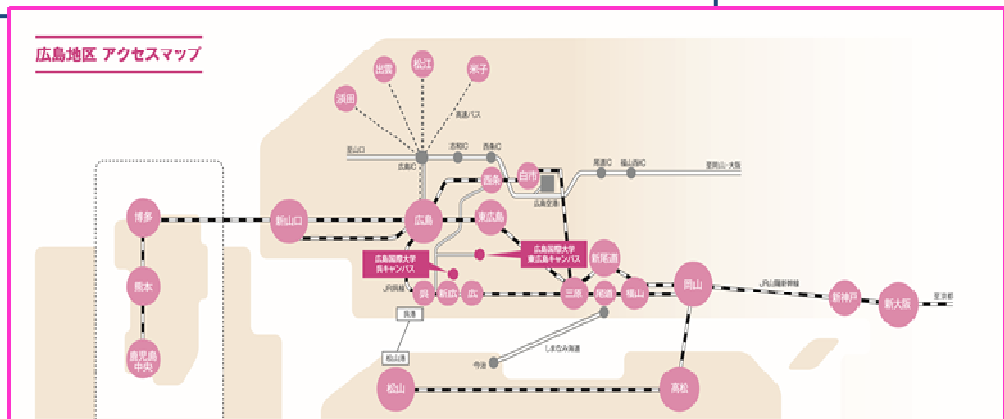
広島地区 アクセスマップ

出雲
松江
米子
浜田
高速バス
至山口
広島北IC
志和IC
西条IC
尾道IC
福山西IC
至岡山・大阪
三次
白市
広島空港
博多
新山口
広島
西条
東広島
広島国際大学
東広島キャンパス
広島国際大学
呉キャンパス
新尾道
熊本
JR呉線
呉
新広
広
三原
尾道
福山
岡山
JR山陽新幹線
新神戸
新大阪
至京都
呉港
松山港
しまなみ海道
今治
鹿児島中央
松山
高松